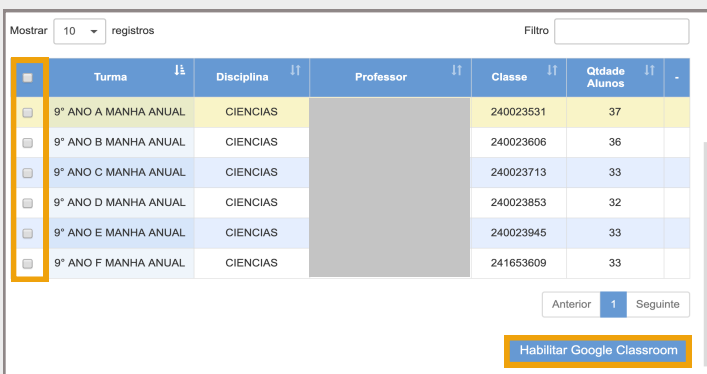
Mostrar 10 registros

Filtro

| | Turma | Disciplina | Professor | Classe | Qtdade Alunos | - |
|---|---|---|---|---|---|---|
| | 9° ANO A MANHA ANUAL | CIENCIAS | | 240023531 | 37 | |
| | 9° ANO B MANHA ANUAL | CIENCIAS | | 240023606 | 36 | |
| | 9° ANO C MANHA ANUAL | CIENCIAS | | 240023713 | 33 | |
| | 9° ANO D MANHA ANUAL | CIENCIAS | | 240023853 | 32 | |
| | 9° ANO E MANHA ANUAL | CIENCIAS | | 240023945 | 33 | |
| | 9° ANO F MANHA ANUAL | CIENCIAS | | 241653609 | 33 | |

Anterior 1 Seguinte

Habilitar Google Classroom